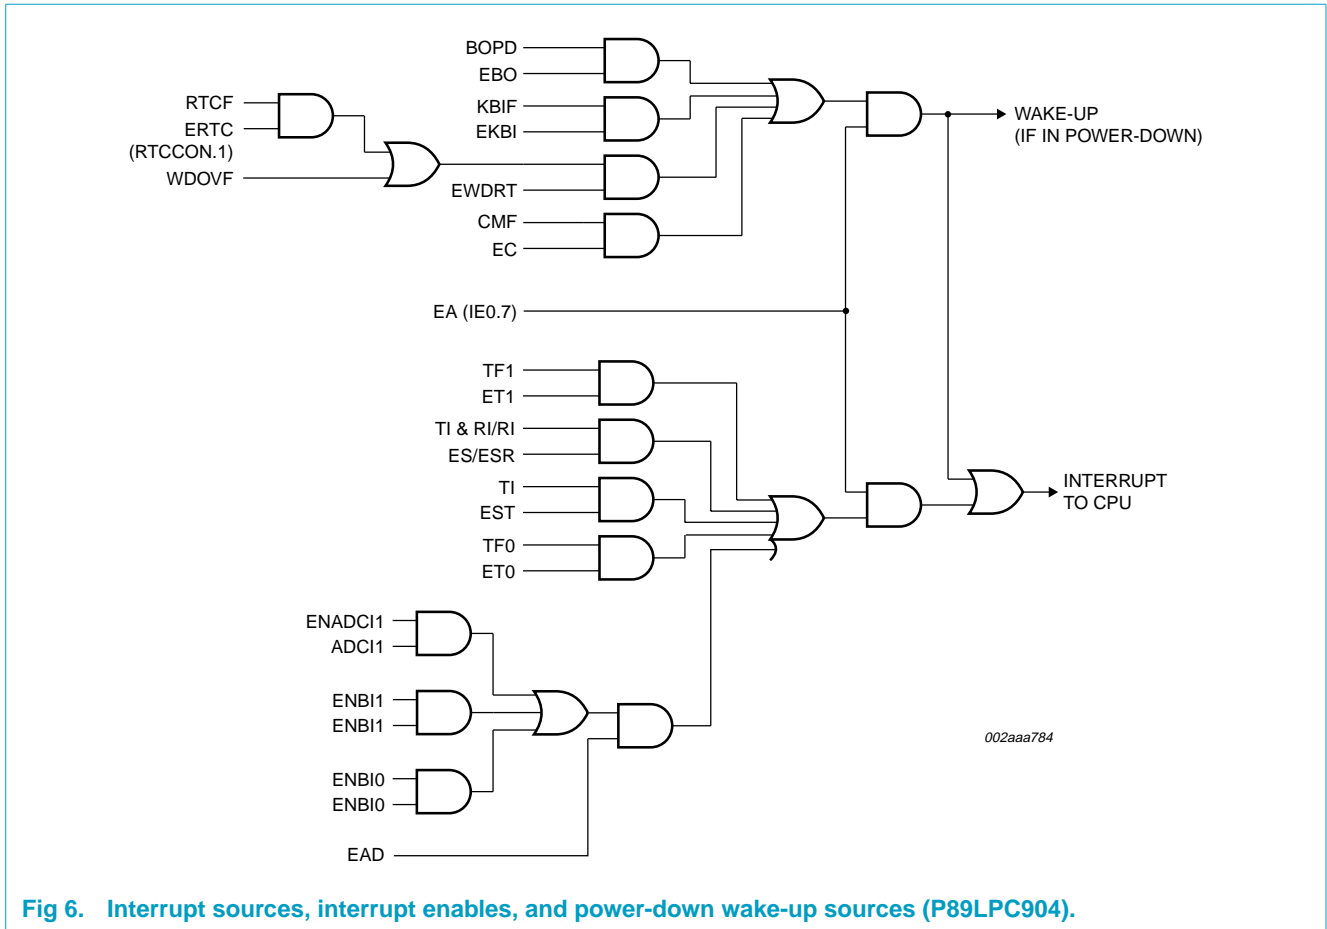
BOPD
EBO
RTCF
ERTC
(RTCCON.1)
KBIF
EKBI
WAKE-UP
(IF IN POWER-DOWN)
WDOVF
EWDRT
CMF
EC
EA (IE0.7)
TF1
ET1
TI & RI/RI
ES/ESR
TI
EST
INTERRUPT
TO CPU
TF0
ET0
ENADCI1
ADCI1
ENBI1
ENBI1
002aaa784
ENBI0
ENBI0
EAD

Fig 6. Interrupt sources, interrupt enables, and power-down wake-up sources (P89LPC904).